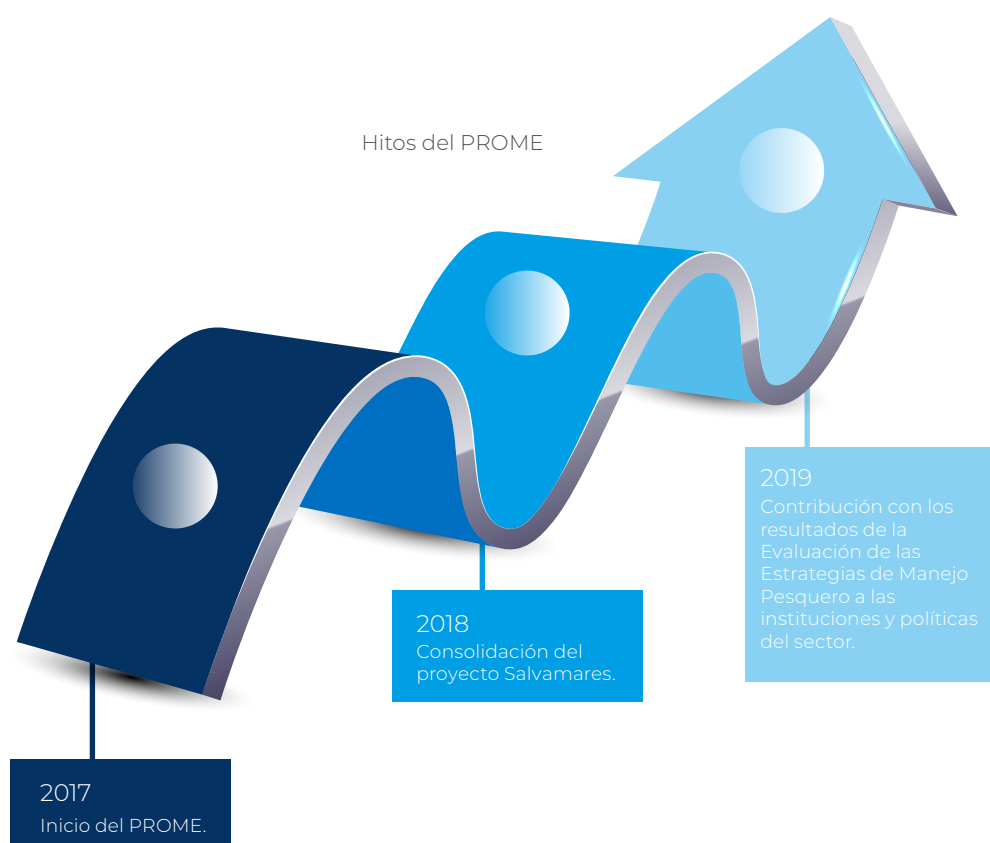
Hitos del PROME

2019
Contribución con los resultados de la Evaluación de las Estrategias de Manejo Pesquero a las instituciones y políticas del sector.

2018
Consolidación del proyecto Salvamares.

2017
Inicio del PROME.